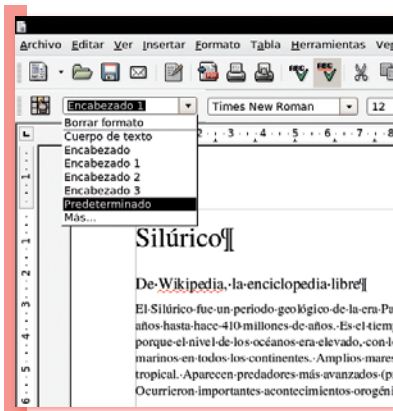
Archivo Editar Ver Insertar Formato Tabla Herramientas Ve

Encabezado 1
Times New Roman
12

Borrar formato
Cuerpo de texto
Encabezado
Encabezado 1
Encabezado 2
Encabezado 3
Predeterminado
Más...

Silúrico¶

De·Wikipedia,·la·enciclopedia·libre¶

El·Silúrico·fue·un·periodo·geológico·de·la·era·Pa
años·hasta·hace·410·millones·de·años.·Es·el·tiemp
porque·el·nivel·de·los·océanos·era·elevado,·con·l
marinos·en·todos·los·continentes.·Amplios·mares
tropical.·Aparecen·predadores·más·avanzados·(p
Ocurrieron·importantes·acontecimientos·orogéni